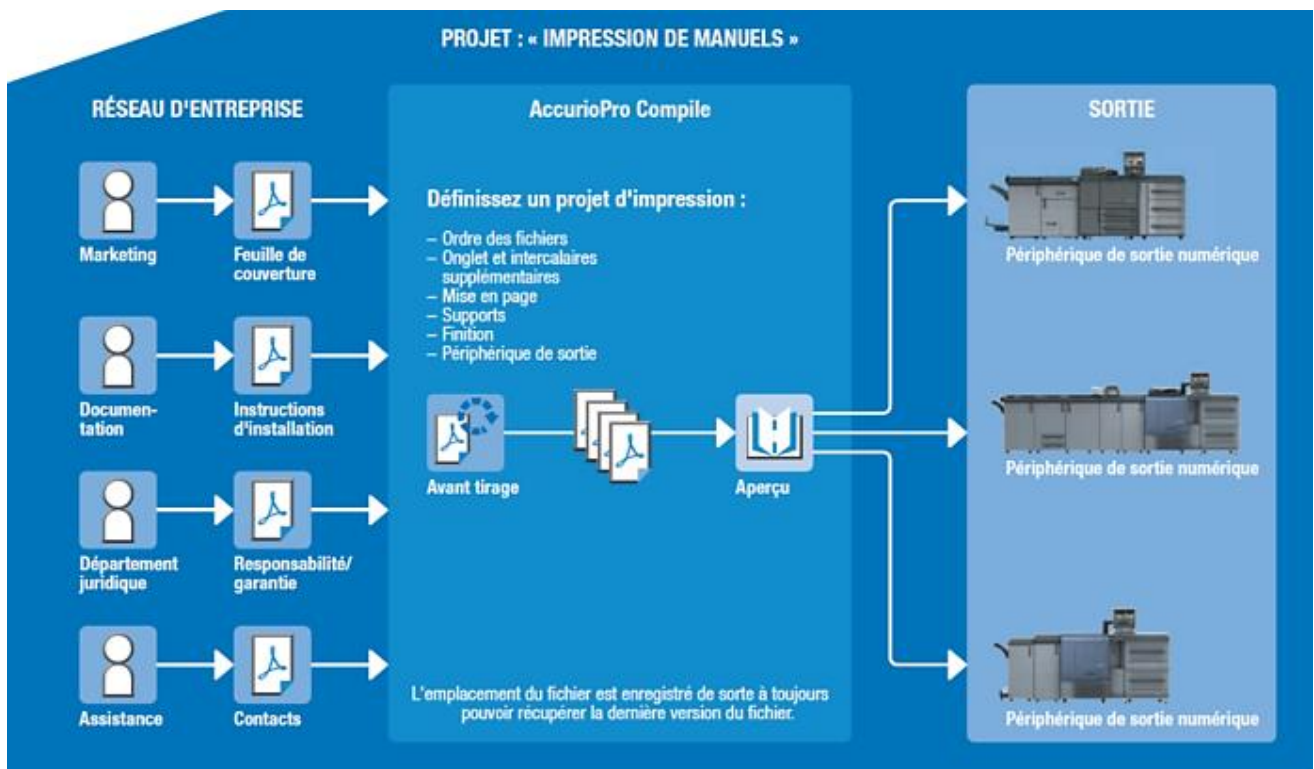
PROJET : « IMPRESSION DE MANUELS »

RÉSEAU D'ENTREPRISE

Marketing

Feuille de couverture

Documentation

Instructions d'installation

Département juridique

Responsabilité/ garantie

Assistance

Contacts

AccurioPro Compile

Définissez un projet d'impression :

– Ordre des fichiers
– Onglet et intercalaires supplémentaires
– Mise en page
– Supports
– Finition
– Périphérique de sortie

Avant tirage

Aperçu

L'emplacement du fichier est enregistré de sorte à toujours pouvoir récupérer la dernière version du fichier.

SORTIE

Périphérique de sortie numérique

Périphérique de sortie numérique

Périphérique de sortie numérique